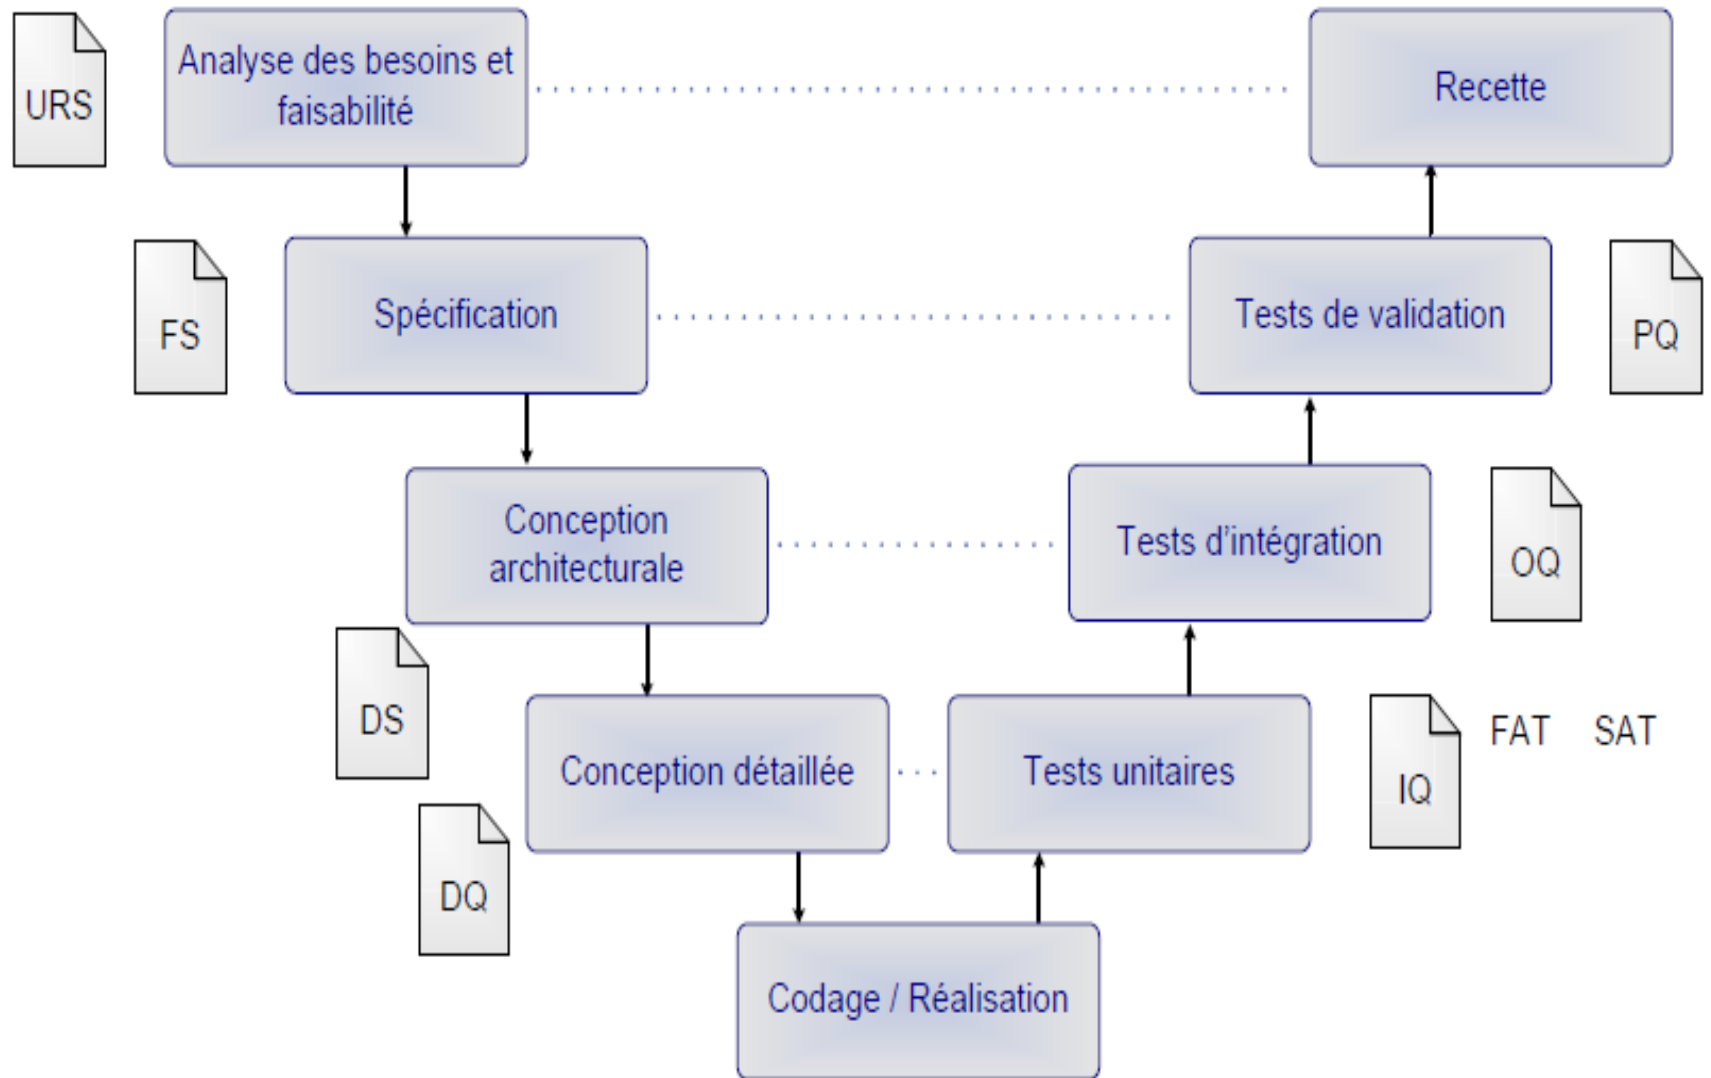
URS

Analyse des besoins et faisabilité

Recette

FS

Spécification

Tests de validation

PQ

Conception architecturale

Tests d'intégration

OQ

DS

Conception détaillée

Tests unitaires

IQ

FAT SAT

DQ

Codage / Réalisation